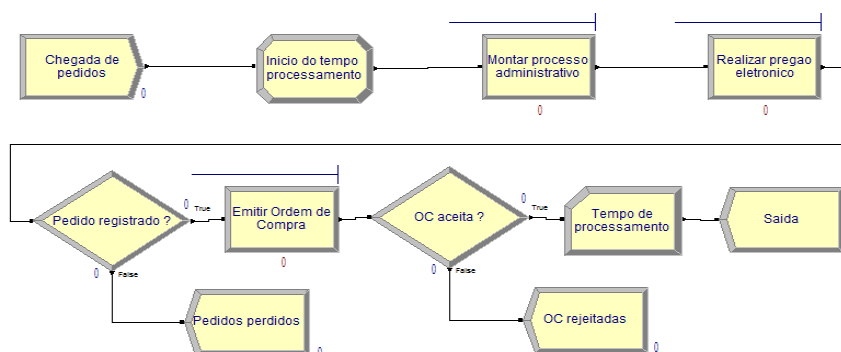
Chegada de pedidos
0

Inicio do tempo processamento

Montar processo administrativo
0

Realizar pregao eletronico
0

Pedido registrado ?
0 True
0 False

Emitir Ordem de Compra
0

OC aceita ?
0 True
0 False

Tempo de processamento

Saida

Pedidos perdidos
0

OC rejeitadas
0